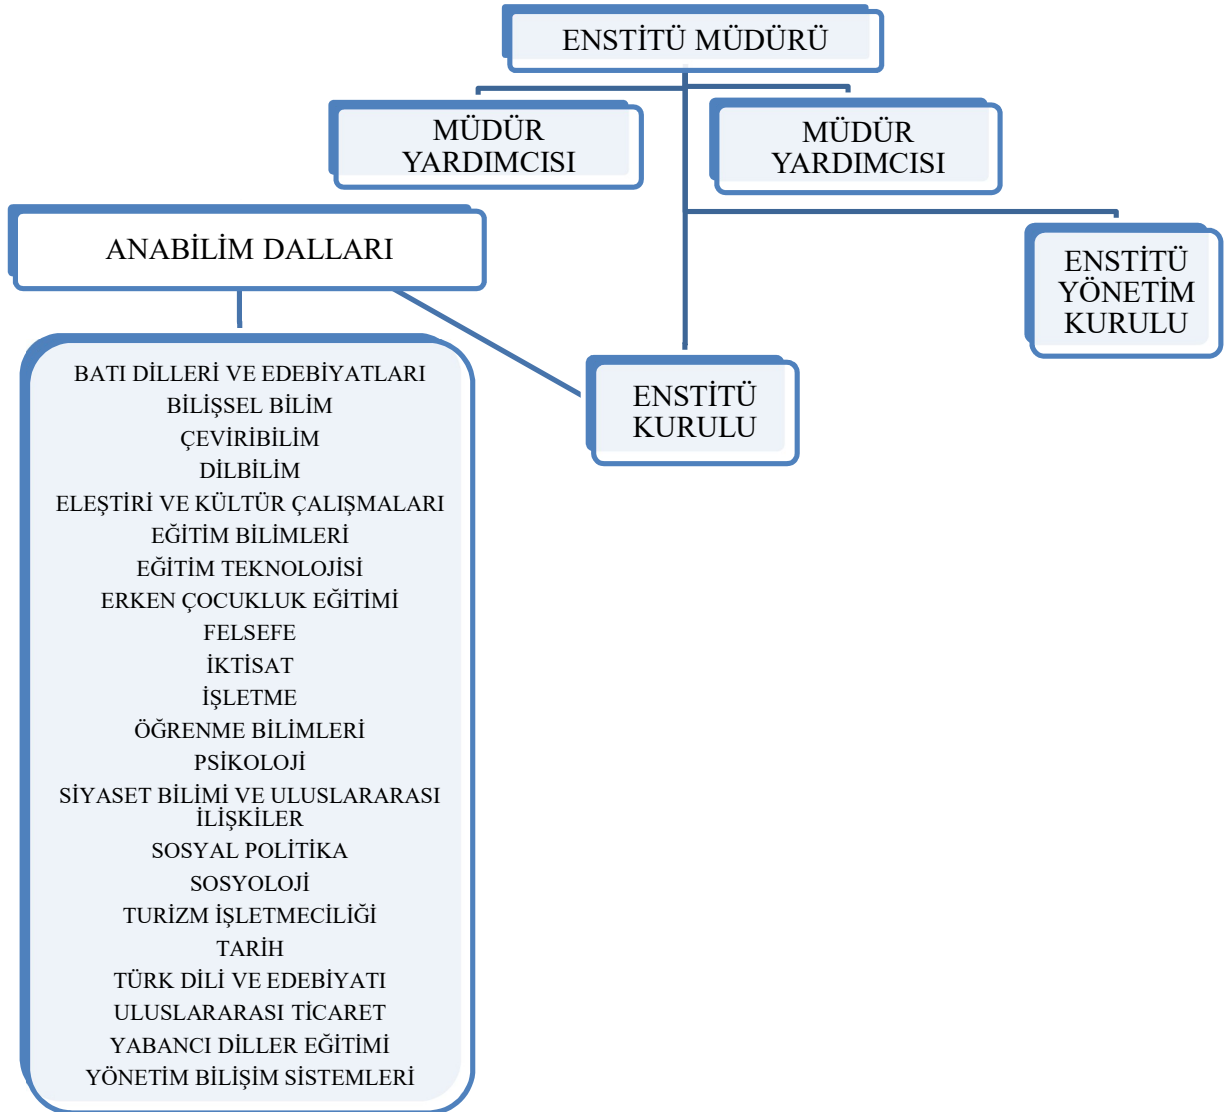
ENSTİTÜ MÜDÜRÜ

MÜDÜR YARDIMCISI

MÜDÜR YARDIMCISI

ANABİLİM DALLARI

ENSTİTÜ YÖNETİM KURULU

ENSTİTÜ KURULU

BATI DİLLERİ VE EDEBİYATLARI
BİLİŞSEL BİLİM
ÇEVİRİBİLİM
DİLBİLİM
ELEŞTİRİ VE KÜLTÜR ÇALIŞMALARI
EĞİTİM BİLİMLERİ
EĞİTİM TEKNOLOJİSİ
ERKEN ÇOCUKLUK EĞİTİMİ
FELSEFE
İKTİSAT
İŞLETME
ÖĞRENME BİLİMLERİ
PSİKOLOJİ
SİYASET BİLİMİ VE ULUSLARARASI İLİŞKİLER
SOSYAL POLİTİKA
SOSYOLOJİ
TURİZM İŞLETMECİLİĞİ
TARİH
TÜRK DİLİ VE EDEBİYATI
ULUSLARARASI TİCARET
YABANCI DİLLER EĞİTİMİ
YÖNETİM BİLİŞİM SİSTEMLERİ